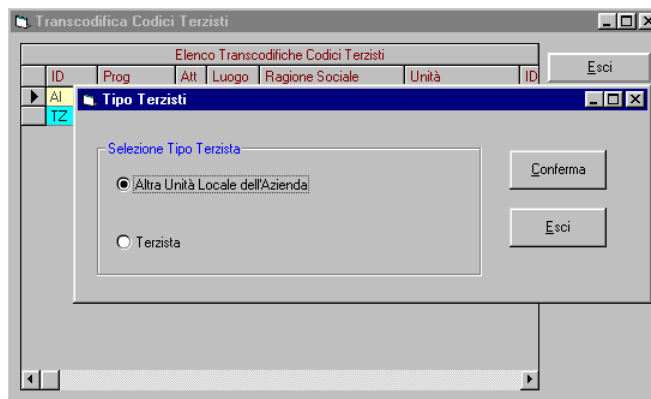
Transcodifica Codici Terzisti

Elenco Transcodifiche Codici Terzisti

| ID | Prog | Att | Luogo | Ragione Sociale | Unità | ID |
|---|---|---|---|---|---|---|
| AI | | | | | | |
| TZ | | | | | | |

Esci

Tipo Terzisti

Selezione Tipo Terzista

Altra Unità Locale dell'Azienda

Terzista

Conferma

Esci